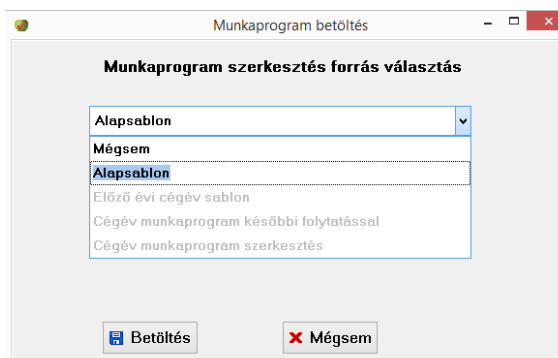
Munkaprogram betöltés

Munkaprogram szerkesztés forrás választás

Alapsablon

Mégsem
Alapsablon
Előző évi cégév sablon
Cégév munkaprogram későbbi folytatással
Cégév munkaprogram szerkesztés

Betöltés

Mégsem